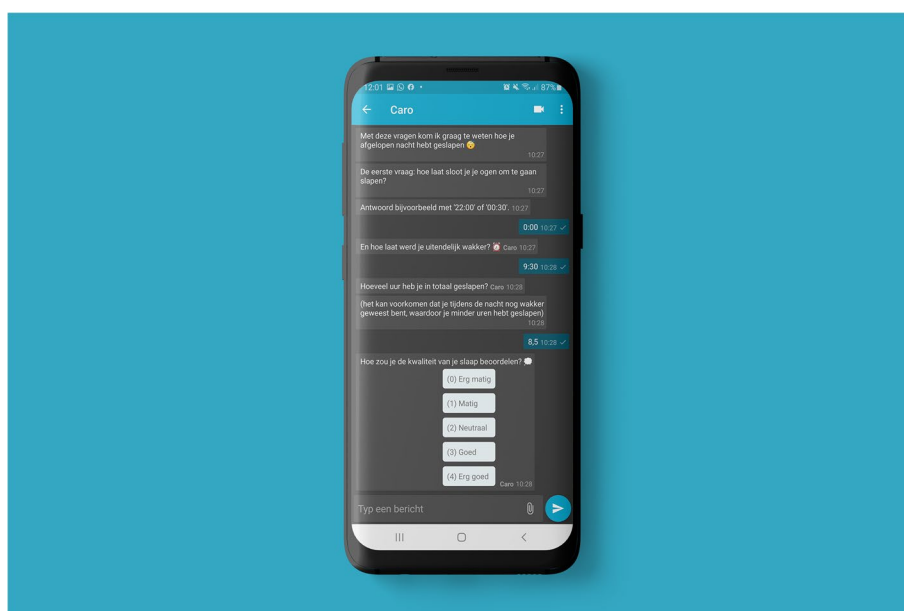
12:01 87%

Caro

Met deze vragen kom ik graag te weten hoe je afgelopen nacht hebt geslapen 😉 10:27

De eerste vraag: hoe laat sloot je je ogen om te gaan slapen? 10:27

Antwoord bijvoorbeeld met '22:00' of '00:30'. 10:27

0:00 10:27

En hoe laat werd je uiteindelijk wakker? ⏰ Caro 10:27

9:30 10:28

Hoeveel uur heb je in totaal geslapen? Caro 10:28

(het kan voorkomen dat je tijdens de nacht nog wakker geweest bent, waardoor je minder uren hebt geslapen) 10:28

8,5 10:28

Hoe zou je de kwaliteit van je slaap beoordelen? 💭

(0) Erg matig

(1) Matig

(2) Neutraal

(3) Goed

(4) Erg goed

Caro 10:28

Typ een bericht